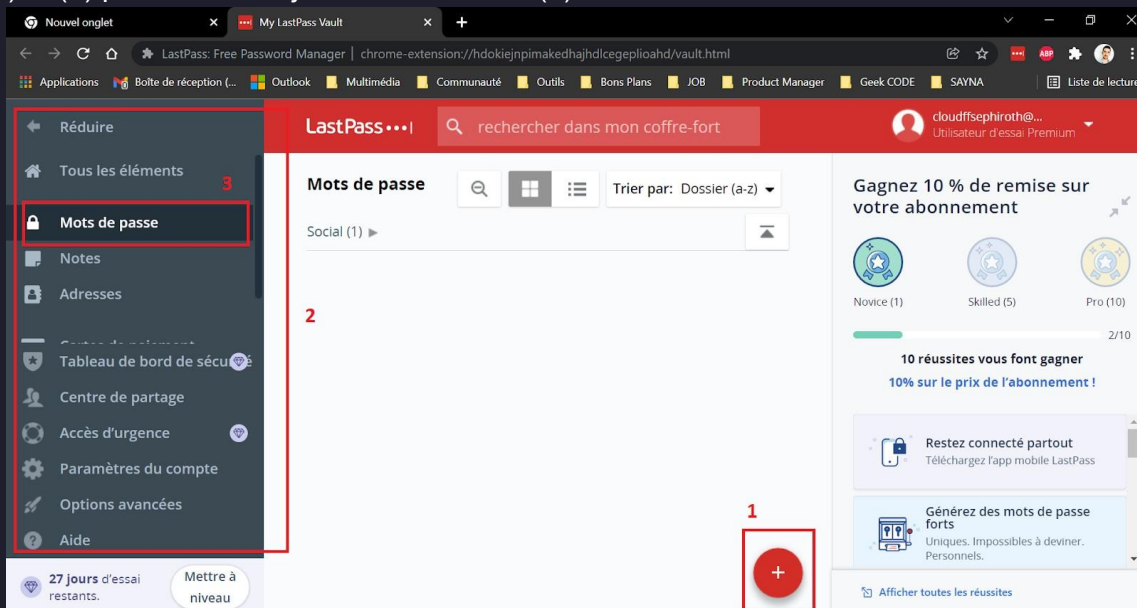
Nouvel onglet
My LastPass Vault
LastPass: Free Password Manager | chrome-extension://hdokiejnpimakedhajhdlcegeplioahd/vault.html
Applications
Boîte de réception (...
Outlook
Multimédia
Communauté
Outils
Bons Plans
JOB
Product Manager
Geek CODE
SAYNA
Liste de lecture

Réduire
Tous les éléments
3
Mots de passe
Notes
Adresses
Cartes de paiement
Tableau de bord de sécu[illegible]
Centre de partage
Accès d'urgence
Paramètres du compte
Options avancées
Aide
27 jours d'essai restants.
Mettre à niveau

LastPass •••|
rechercher dans mon coffre-fort
cloudffsephiroth@...
Utilisateur d'essai Premium

Mots de passe
Trier par: Dossier (a-z)
Social (1) ▶
2
1

Gagnez 10 % de remise sur votre abonnement
Novice (1)
Skilled (5)
Pro (10)
2/10
10 réussites vous font gagner
10% sur le prix de l'abonnement !
Restez connecté partout
Téléchargez l'app mobile LastPass
Générez des mots de passe forts
Uniques. Impossibles à deviner. Personnels.
Afficher toutes les réussites